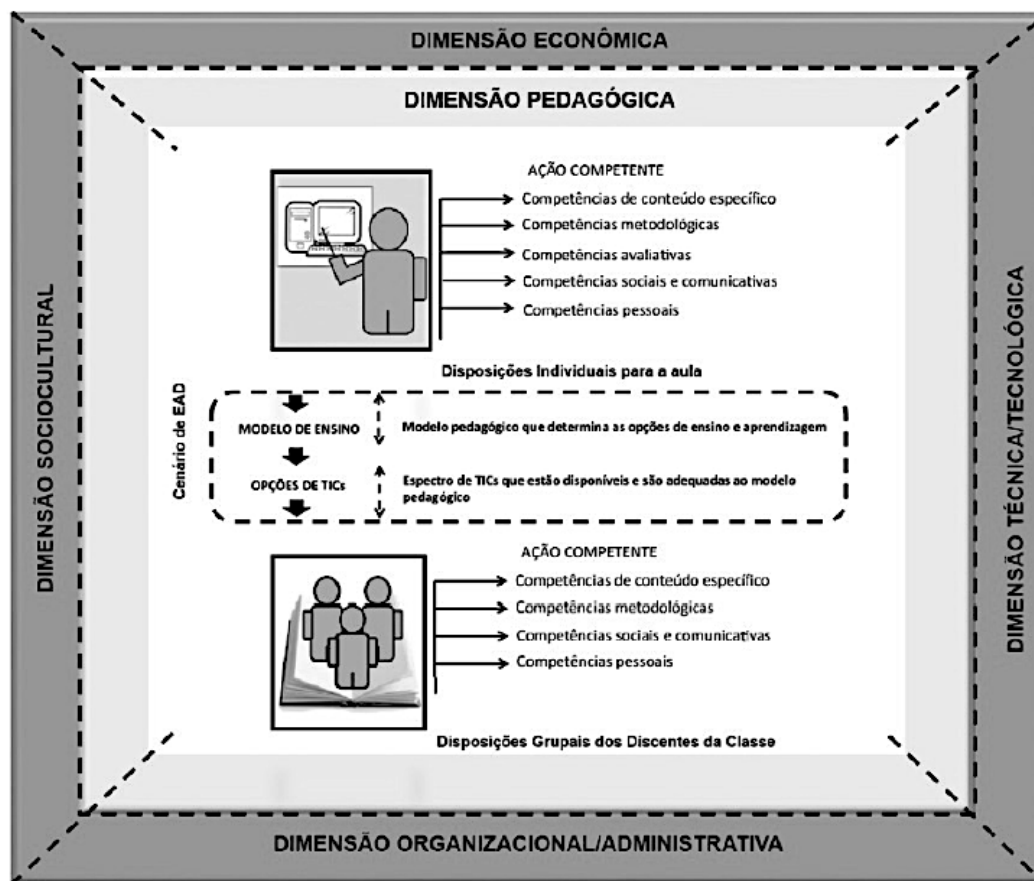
DIMENSÃO ECONÔMICA

DIMENSÃO PEDAGÓGICA

DIMENSÃO SOCIOCULTURAL

DIMENSÃO TÉCNICA/TECNOLÓGICA

AÇÃO COMPETENTE

Competências de conteúdo específico

Competências metodológicas

Competências avaliativas

Competências sociais e comunicativas

Competências pessoais

Disposições Individuais para a aula

Cenário de EAD

MODELO DE ENSINO

Modelo pedagógico que determina as opções de ensino e aprendizagem

OPÇÕES DE TICs

Espectro de TICs que estão disponíveis e são adequadas ao modelo pedagógico

AÇÃO COMPETENTE

Competências de conteúdo específico

Competências metodológicas

Competências sociais e comunicativas

Competências pessoais

Disposições Grupais dos Discentes da Classe

DIMENSÃO ORGANIZACIONAL/ADMINISTRATIVA